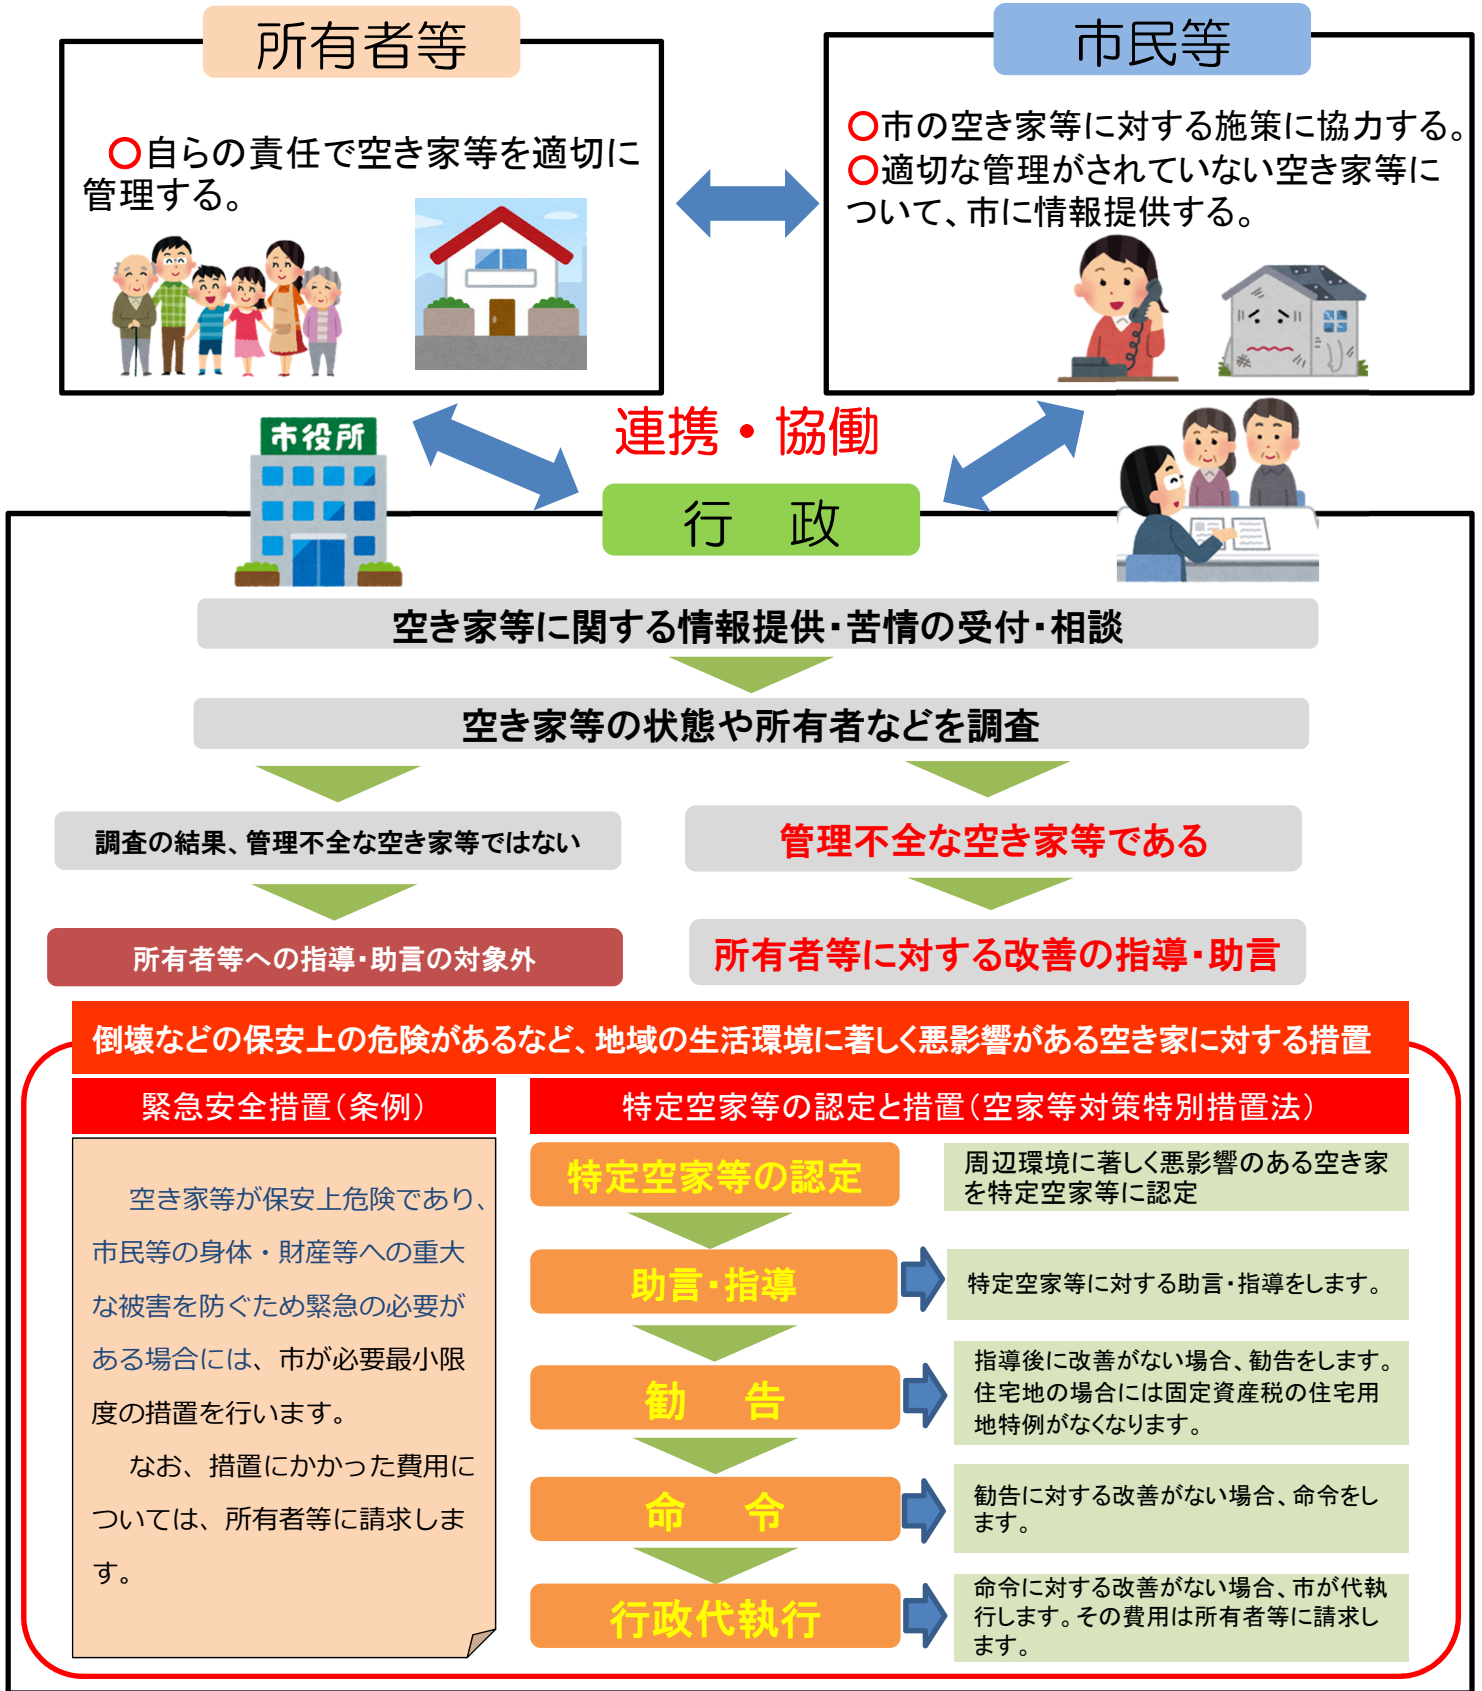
所有者等

○自らの責任で空き家等を適切に管理する。

市民等

○市の空き家等に対する施策に協力する。
○適切な管理がされていない空き家等について、市に情報提供する。

市役所

連携・協働

行　政

空き家等に関する情報提供・苦情の受付・相談

空き家等の状態や所有者などを調査

調査の結果、管理不全な空き家等ではない

管理不全な空き家等である

所有者等への指導・助言の対象外

所有者等に対する改善の指導・助言

倒壊などの保安上の危険があるなど、地域の生活環境に著しく悪影響がある空き家に対する措置

緊急安全措置（条例）

空き家等が保安上危険であり、市民等の身体・財産等への重大な被害を防ぐため緊急の必要がある場合には、市が必要最小限度の措置を行います。

なお、措置にかかった費用については、所有者等に請求します。

特定空家等の認定と措置（空家等対策特別措置法）

特定空家等の認定

周辺環境に著しく悪影響のある空き家を特定空家等に認定

助言・指導

特定空家等に対する助言・指導をします。

勧　告

指導後に改善がない場合、勧告をします。住宅地の場合には固定資産税の住宅用地特例がなくなります。

命　令

勧告に対する改善がない場合、命令をします。

行政代執行

命令に対する改善がない場合、市が代執行します。その費用は所有者等に請求します。